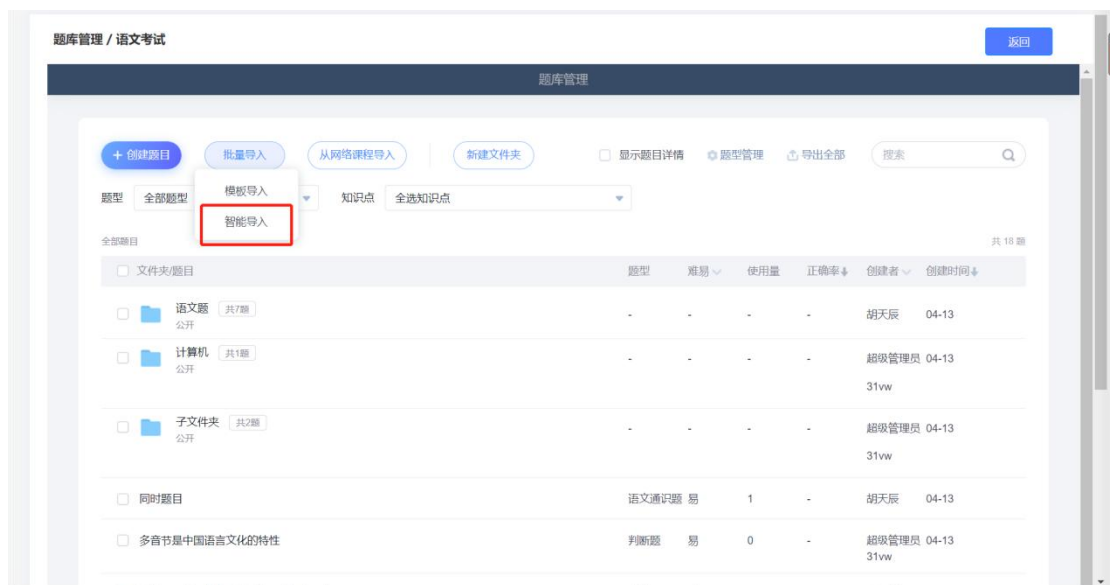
题库管理 / 语文考试

返回

题库管理

+ 创建题目 批量导入 从网络课程导入 新建文件夹 显示题目详情 题型管理 导出全部 搜索

模板导入
智能导入

题型 全部题型 知识点 全选知识点

全部题目 共 18 题

| 文件夹/题目 | 题型 | 难易 | 使用量 | 正确率 | 创建者 | 创建时间 |
|---|---|---|---|---|---|---|
| 语文题 共7题 公开 | - | - | - | - | 胡天辰 | 04-13 |
| 计算机 共1题 公开 | - | - | - | - | 超级管理员 31vw | 04-13 |
| 子文件夹 共2题 公开 | - | - | - | - | 超级管理员 31vw | 04-13 |
| 同时题目 | 语文通识题 | 易 | 1 | - | 胡天辰 | 04-13 |
| 多音节是中国语言文化的特性 | 判断题 | 易 | 0 | - | 超级管理员 31vw | 04-13 |